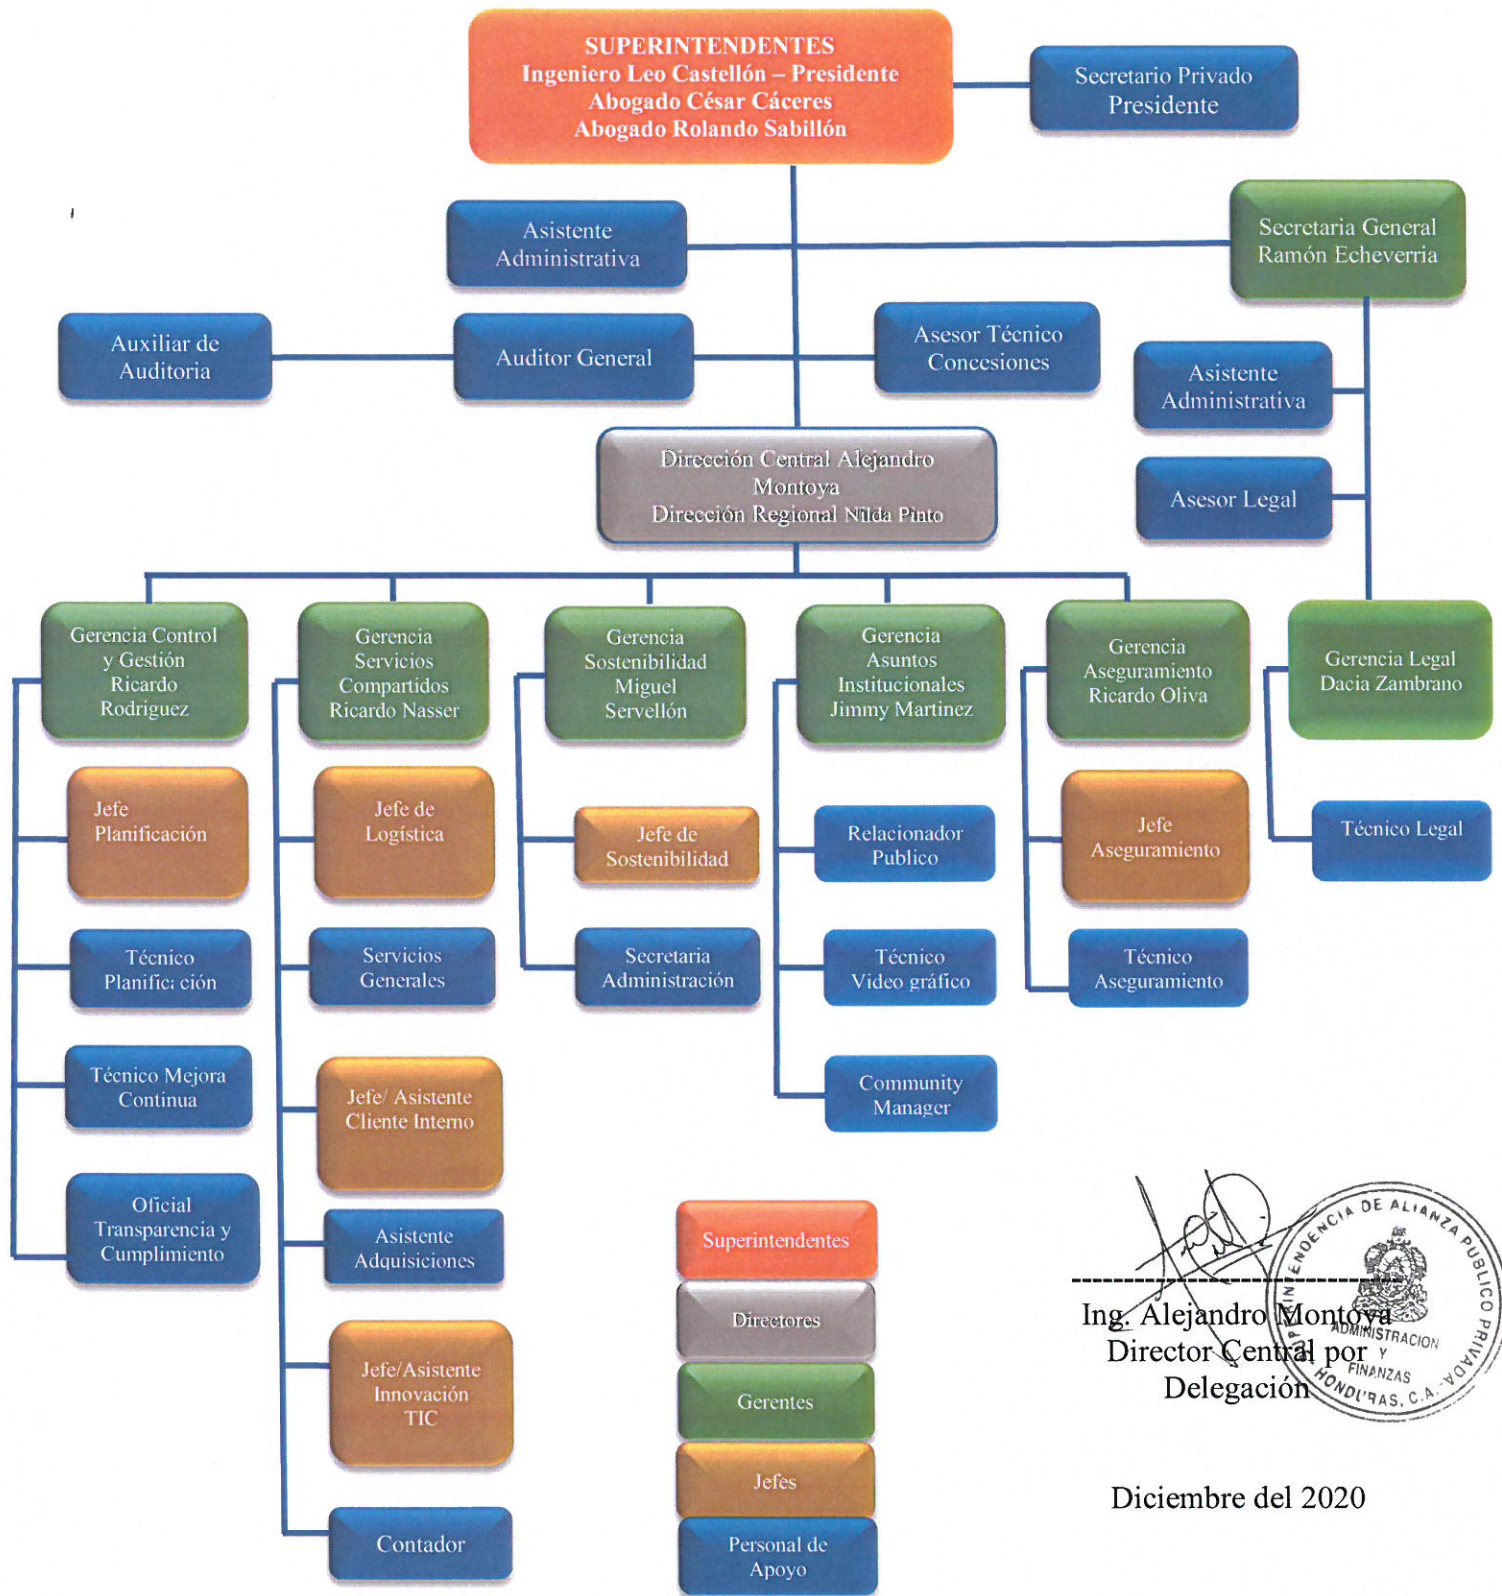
SUPERINTENDENTES
Ingeniero Leo Castellón – Presidente
Abogado César Cáceres
Abogado Rolando Sabillón

Secretario Privado Presidente

Asistente Administrativa

Secretaria General Ramón Echeverria

Auxiliar de Auditoria

Auditor General

Asesor Técnico Concesiones

Asistente Administrativa

Asesor Legal

Dirección Central Alejandro Montoya
Dirección Regional Nilda Pinto

Gerencia Control y Gestión Ricardo Rodriguez

Jefe Planificación

Técnico Planificación

Técnico Mejora Continua

Oficial Transparencia y Cumplimiento

Gerencia Servicios Compartidos Ricardo Nasser

Jefe de Logística

Servicios Generales

Jefe/ Asistente Cliente Interno

Asistente Adquisiciones

Jefe/Asistente Innovación TIC

Contador

Gerencia Sostenibilidad Miguel Servellón

Jefe de Sostenibilidad

Secretaria Administración

Gerencia Asuntos Institucionales Jimmy Martinez

Relacionador Publico

Técnico Video gráfico

Community Manager

Gerencia Aseguramiento Ricardo Oliva

Jefe Aseguramiento

Técnico Aseguramiento

Gerencia Legal Dacia Zambrano

Técnico Legal

Superintendentes
Directores
Gerentes
Jefes
Personal de Apoyo

SUPERINTENDENCIA DE ALIANZA PUBLICO PRIVADA ADMINISTRACION Y FINANZAS HONDURAS, C.A.

Ing. Alejandro Montoya
Director Central por Delegación

Diciembre del 2020